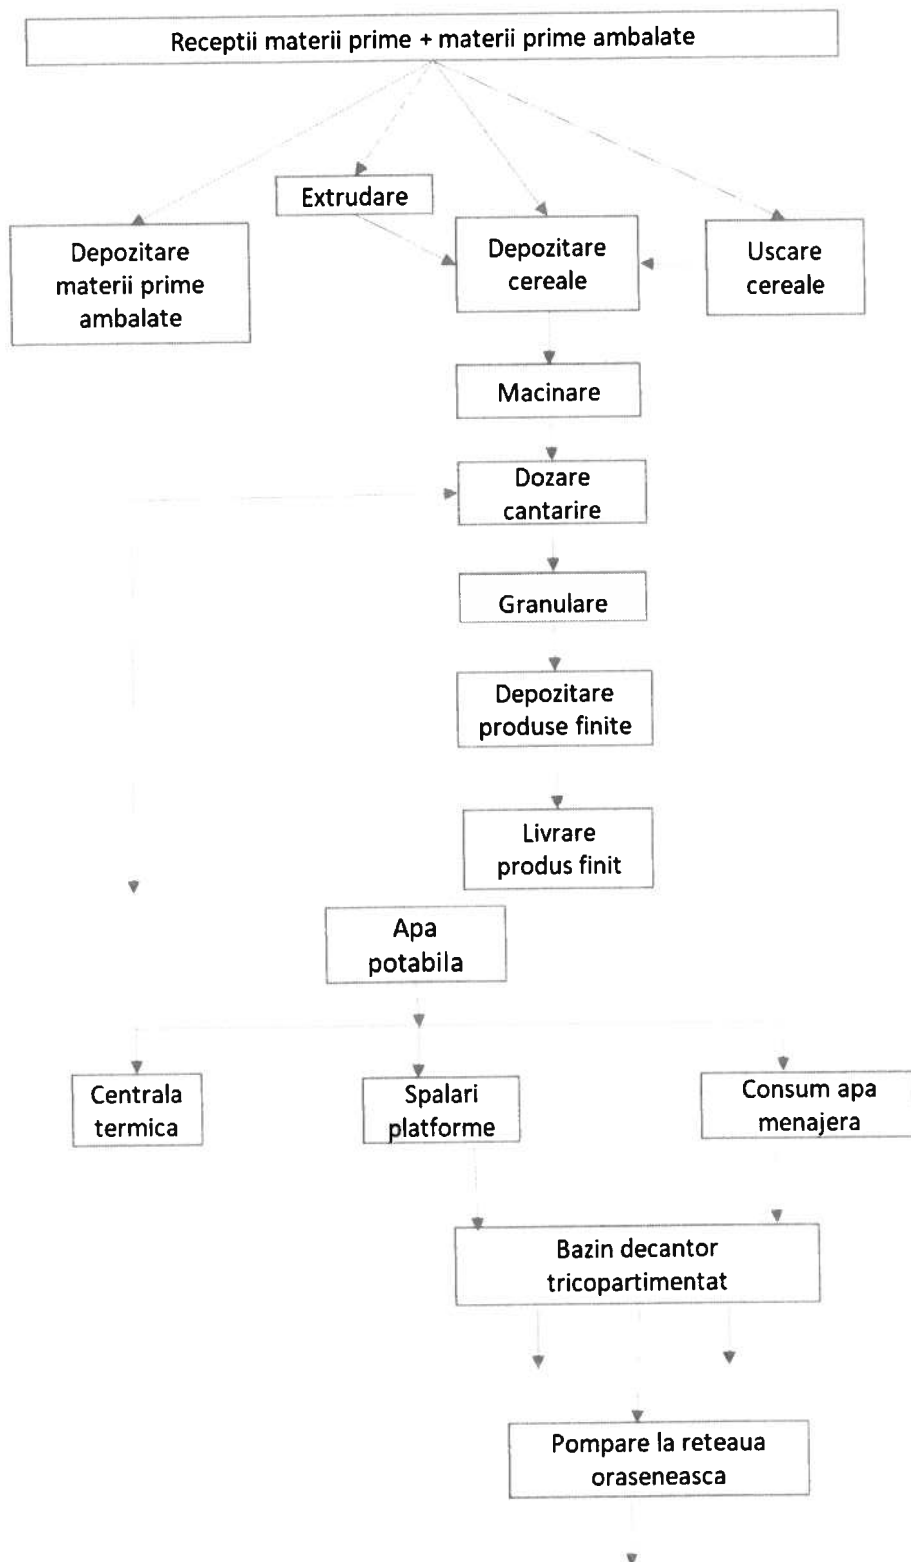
Receptii materii prime + materii prime ambalate

Extrudare

Depozitare materii prime ambalate

Depozitare cereale

Uscare cereale

Macinare

Dozare cantarire

Granulare

Depozitare produse finite

Livrare produs finit

Apa potabila

Centrala termica

Spalari platforme

Consum apa menajera

Bazin decantor tricopartimentat

Pompare la reteaua oraseneasca